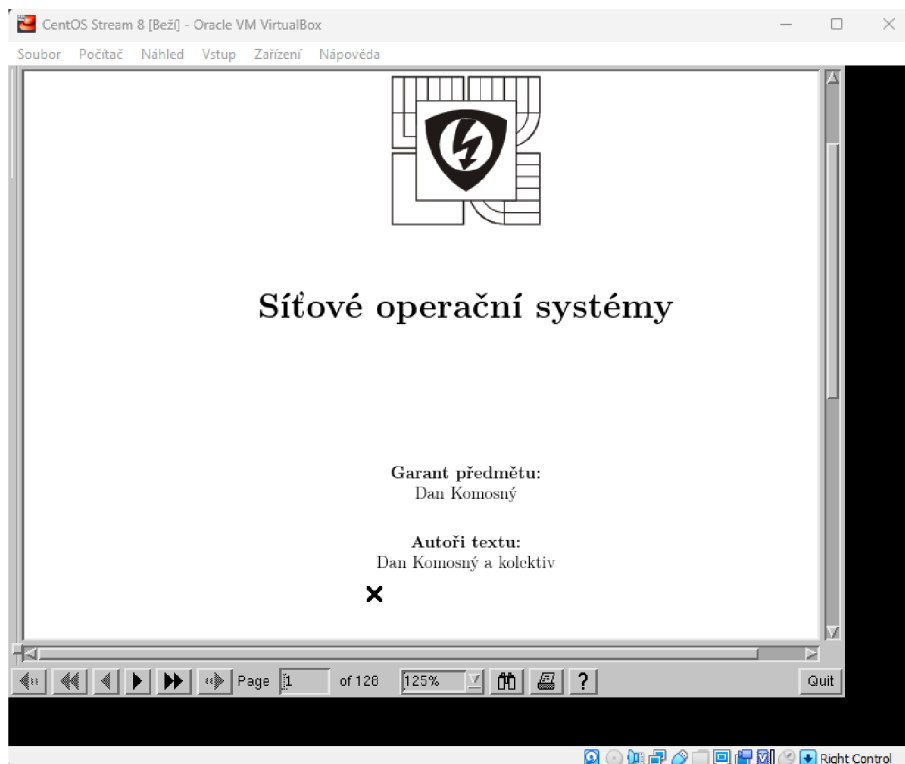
CentOS Stream 8 [Beží] - Oracle VM VirtualBox

Soubor Počítač Náhled Vstup Zařízení Nápověda

Síťové operační systémy

Garant předmětu:
Dan Komosný

Autoři textu:
Dan Komosný a kolektiv

Page 1 of 126 125% ? Quit

Right Control